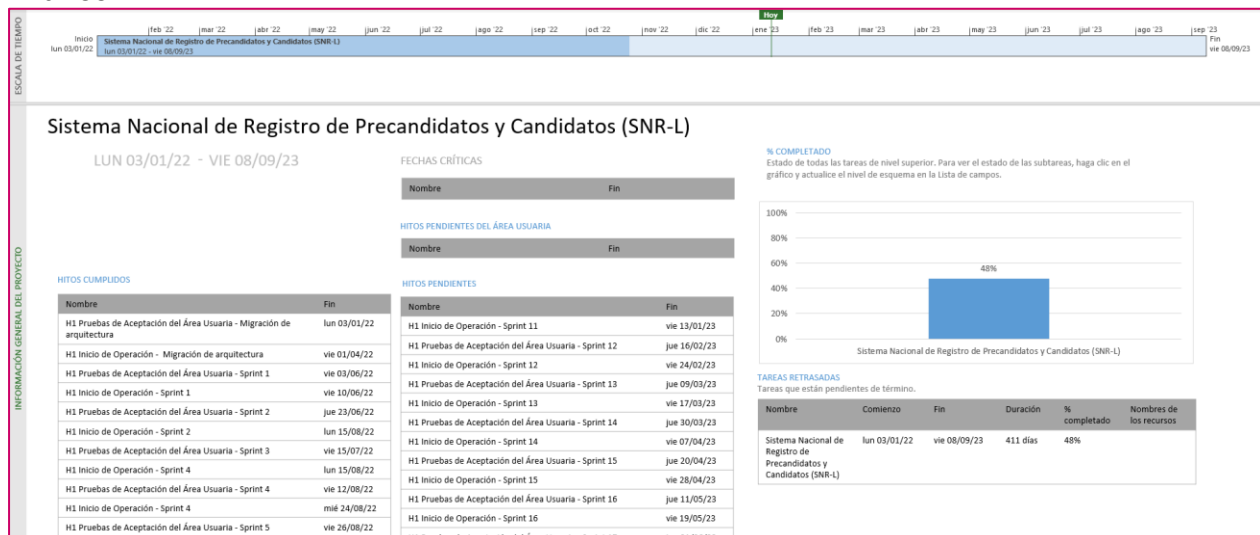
ESCALA DE TIEMPO

Hoy

feb '22 | mar '22 | abr '22 | may '22 | jun '22 | jul '22 | ago '22 | sep '22 | oct '22 | nov '22 | dic '22 | ene '23 | feb '23 | mar '23 | abr '23 | may '23 | jun '23 | jul '23 | ago '23 | sep '23

Inicio
lun 03/01/22

Sistema Nacional de Registro de Precandidatos y Candidatos (SNR-L)
lun 03/01/22 - vie 08/09/23

Fin
vie 08/09/23

INFORMACIÓN GENERAL DEL PROYECTO

Sistema Nacional de Registro de Precandidatos y Candidatos (SNR-L)

LUN 03/01/22 - VIE 08/09/23

FECHAS CRÍTICAS

| Nombre | Fin |
|---|---|

HITOS PENDIENTES DEL ÁREA USUARIA

| Nombre | Fin |
|---|---|

HITOS CUMPLIDOS

| Nombre | Fin |
|---|---|
| H1 Pruebas de Aceptación del Área Usuaria - Migración de arquitectura | lun 03/01/22 |
| H1 Inicio de Operación - Migración de arquitectura | vie 01/04/22 |
| H1 Pruebas de Aceptación del Área Usuaria - Sprint 1 | vie 03/06/22 |
| H1 Inicio de Operación - Sprint 1 | vie 10/06/22 |
| H1 Pruebas de Aceptación del Área Usuaria - Sprint 2 | jue 23/06/22 |
| H1 Inicio de Operación - Sprint 2 | lun 15/08/22 |
| H1 Pruebas de Aceptación del Área Usuaria - Sprint 3 | vie 15/07/22 |
| H1 Inicio de Operación - Sprint 4 | lun 15/08/22 |
| H1 Pruebas de Aceptación del Área Usuaria - Sprint 4 | vie 12/08/22 |
| H1 Inicio de Operación - Sprint 4 | mié 24/08/22 |
| H1 Pruebas de Aceptación del Área Usuaria - Sprint 5 | vie 26/08/22 |

HITOS PENDIENTES

| Nombre | Fin |
|---|---|
| H1 Inicio de Operación - Sprint 11 | vie 13/01/23 |
| H1 Pruebas de Aceptación del Área Usuaria - Sprint 12 | jue 16/02/23 |
| H1 Inicio de Operación - Sprint 12 | vie 24/02/23 |
| H1 Pruebas de Aceptación del Área Usuaria - Sprint 13 | jue 09/03/23 |
| H1 Inicio de Operación - Sprint 13 | vie 17/03/23 |
| H1 Pruebas de Aceptación del Área Usuaria - Sprint 14 | jue 30/03/23 |
| H1 Inicio de Operación - Sprint 14 | vie 07/04/23 |
| H1 Pruebas de Aceptación del Área Usuaria - Sprint 15 | jue 20/04/23 |
| H1 Inicio de Operación - Sprint 15 | vie 28/04/23 |
| H1 Pruebas de Aceptación del Área Usuaria - Sprint 16 | jue 11/05/23 |
| H1 Inicio de Operación - Sprint 16 | vie 19/05/23 |

% COMPLETADO
Estado de todas las tareas de nivel superior. Para ver el estado de las subtareas, haga clic en el gráfico y actualice el nivel de esquema en la Lista de campos.

100%
80%
60%
40%
20%
0%
48%
Sistema Nacional de Registro de Precandidatos y Candidatos (SNR-L)

TAREAS RETRASADAS
Tareas que están pendientes de término.

| Nombre | Comienzo | Fin | Duración | % completado | Nombres de los recursos |
|---|---|---|---|---|---|
| Sistema Nacional de Registro de Precandidatos y Candidatos (SNR-L) | lun 03/01/22 | vie 08/09/23 | 411 días | 48% | |